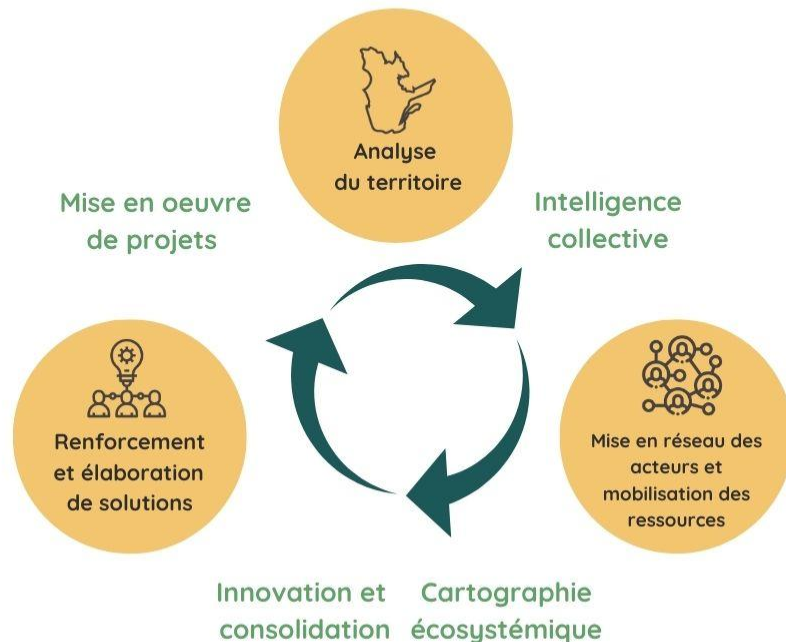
Analyse du territoire

Mise en oeuvre de projets

Intelligence collective

Renforcement et élaboration de solutions

Mise en réseau des acteurs et mobilisation des ressources

Innovation et consolidation

Cartographie écosystémique